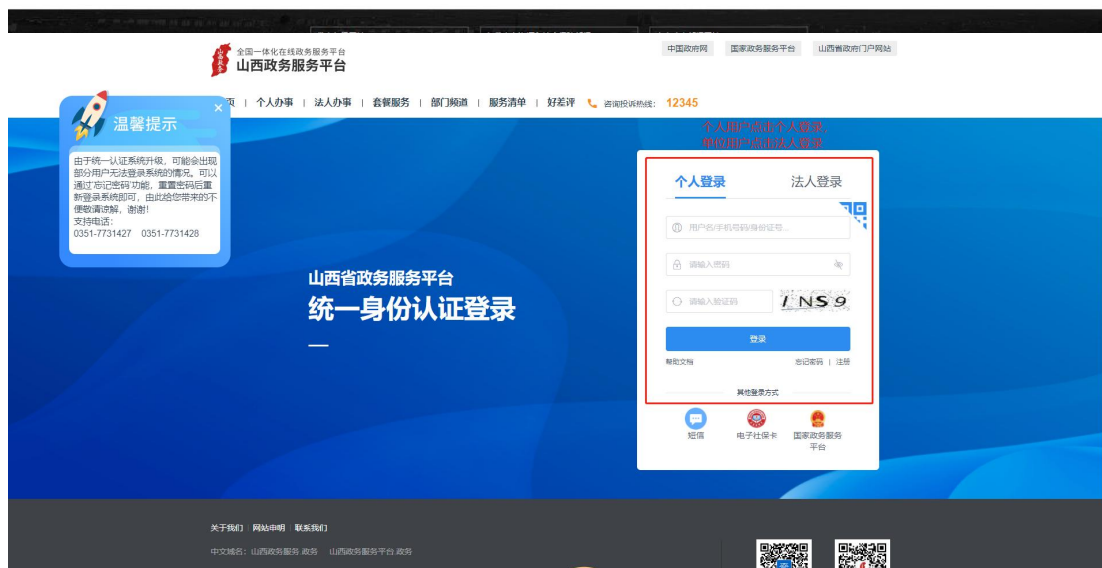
全国一体化在线政务服务平台
山西政务服务平台

中国政府网 国家政务服务平台 山西省政府门户网站

页 | 个人办事 | 法人办事 | 套餐服务 | 部门频道 | 服务清单 | 好差评 咨询投诉热线: 12345

温馨提示

由于统一认证系统升级，可能会出现部分用户无法登录系统的情况。可以通过'忘记密码'功能，重置密码后重新登录系统即可，由此给您带来的不便敬请谅解，谢谢!
支持电话:
0351-7731427 0351-7731428

个人用户点击个人登录，
单位用户点击法人登录

山西省政务服务平台
统一身份认证登录

个人登录 法人登录

用户名/手机号码/身份证号...

请输入密码

请输入验证码 INS9

登录

帮助文档 忘记密码 | 注册

其他登录方式

短信 电子社保卡 国家政务服务平台

关于我们 网站申明 联系我们

中文域名: 山西政务服务.政务 山西政务服务平台.政务